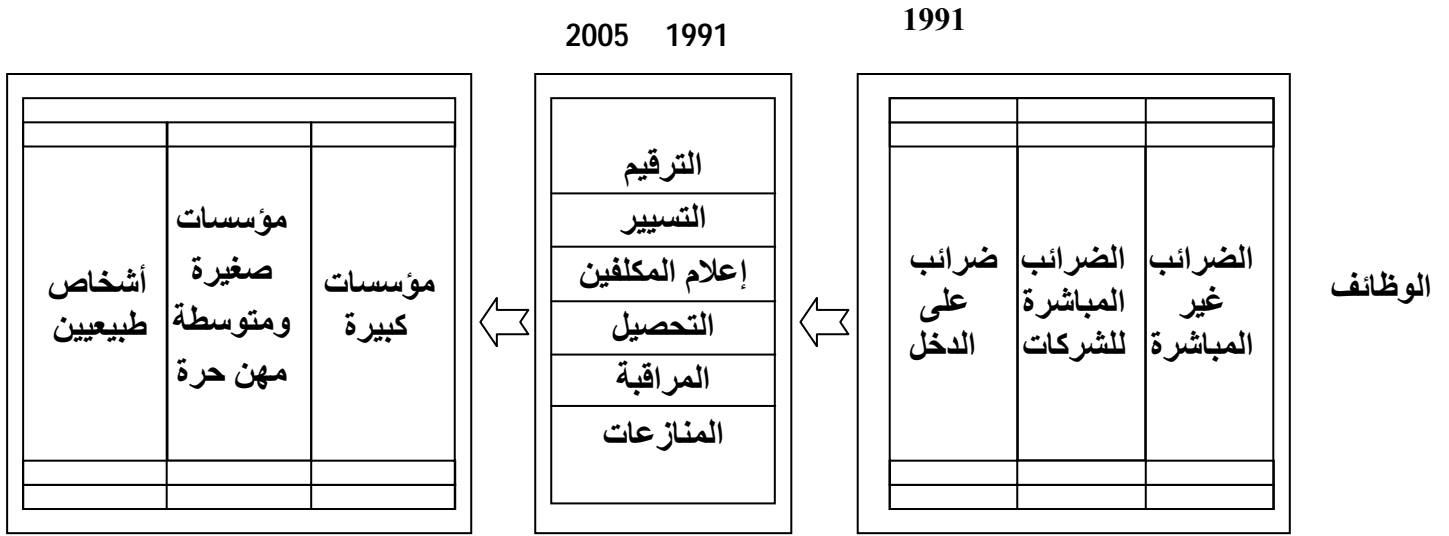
1991

2005 1991

الوظائف

| الضرائب غير المباشرة | الضرائب المباشرة للشركات | ضرائب على الدخل |
|---|---|---|

| الترقيم |
|---|
| التسيير |
| إعلام المكلفين |
| التحصيل |
| المراقبة |
| المنازعات |

| مؤسسات كبيرة | مؤسسات صغيرة ومتوسطة مهن حرة | أشخاص طبيعيين |
|---|---|---|